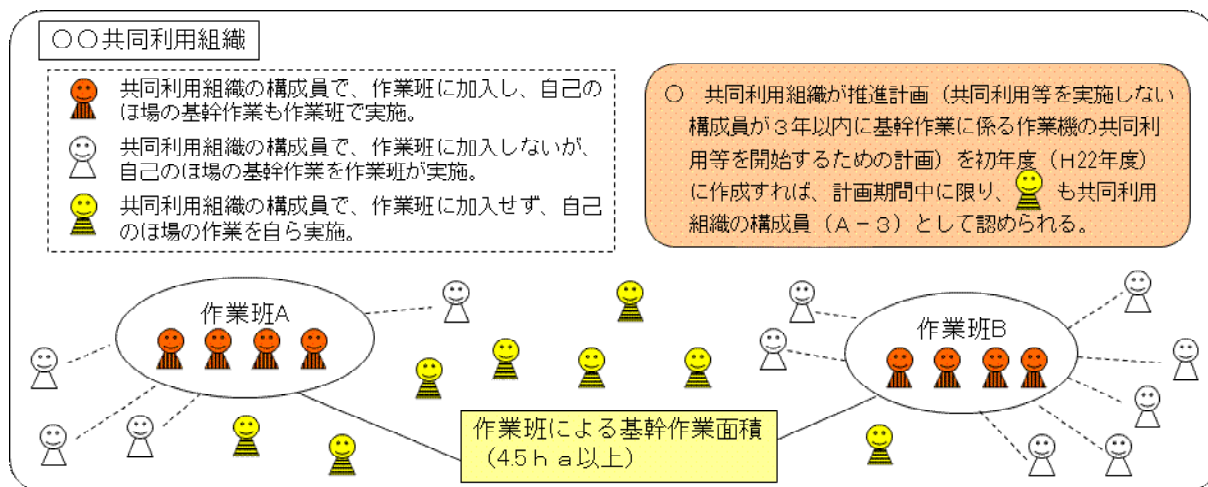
○○共同利用組織

共同利用組織の構成員で、作業班に加入し、自己のほ場の基幹作業も作業班で実施。

共同利用組織の構成員で、作業班に加入しないが、自己のほ場の基幹作業を作業班が実施。

共同利用組織の構成員で、作業班に加入せず、自己のほ場の作業を自ら実施。

○ 共同利用組織が推進計画（共同利用等を実施しない構成員が３年以内に基幹作業に係る作業機の共同利用等を開始するための計画）を初年度（H22年度）に作成すれば、計画期間中に限り、 も共同利用組織の構成員（A－３）として認められる。

作業班A

作業班B

作業班による基幹作業面積
（4.5ｈａ以上）